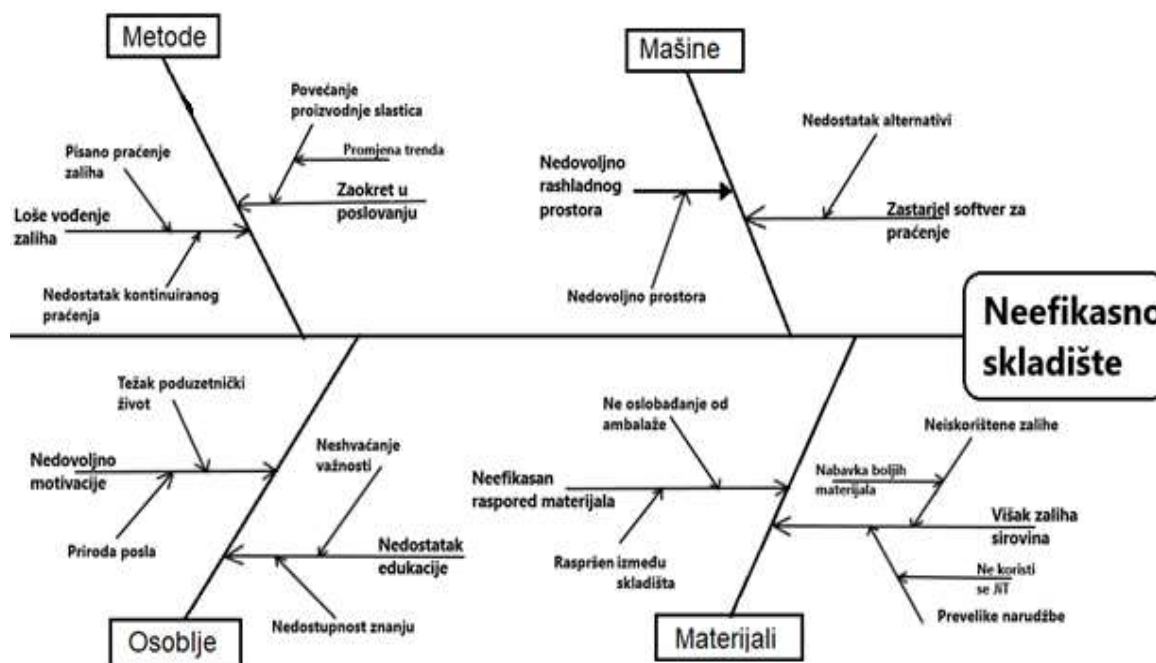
Metode

Povećanje proizvodnje slastica

Promjena trenda

Pisano praćenje zaliha

Zaokret u poslovanju

Loše vođenje zaliha

Nedostatak kontinuiranog praćenja

Mašine

Nedostatak alternativi

Nedovoljno rashladnog prostora

Zastarjel softver za praćenje

Nedovoljno prostora

Neefikasno skladište

Težak poduzetnički život

Neshvaćanje važnosti

Nedovoljno motivacije

Priroda posla

Nedostatak edukacije

Nedostupnost znanju

Osoblje

Ne oslobađanje od ambalaže

Neiskorištene zalihe

Nabavka boljih materijala

Neefikasan raspored materijala

Višak zaliha sirovina

Raspršen između skladišta

Ne koristi se JIT

Prevelike narudžbe

Materijali